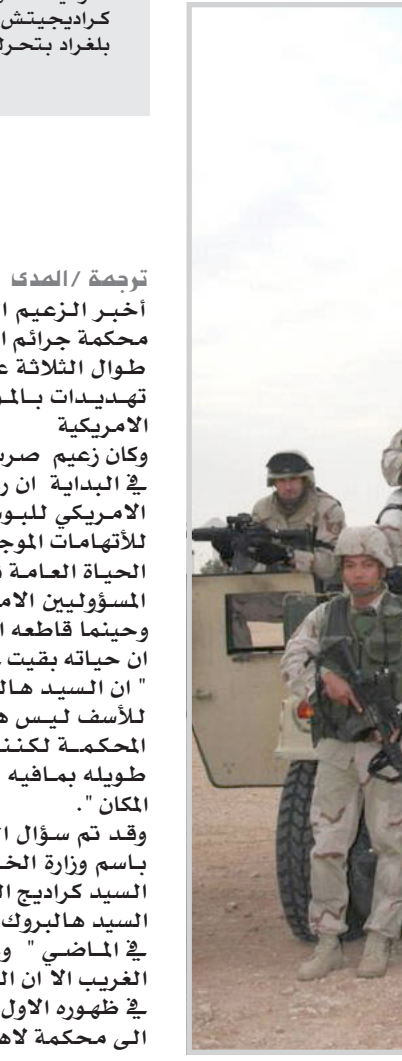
كراديجيتش
بلغراد بتحر

ترجمة / المدى
أخبر الزعيم ا
محكمة جرائم ا
طوال الثلاثة ع
تهديدات بالم
الامريكية
وكان زعيم صرب
في البداية ان ر
الامريكي للبو
للأتهامات الموج
الحياة العامة
المسؤولين الام
وحينما قاطعه ا
ان حياته بقيت
" ان السيد هال
للأسف ليس ه
المحكمة لكنن
طويله بمافيه
المكان ".
وقد تم سؤال ا
باسم وزارة الخ
السيد كراديج ا
السيد هالبروك
في الماضي " و
الغريب الا ان ال
في ظهوره الاول
الى محكمة لاه